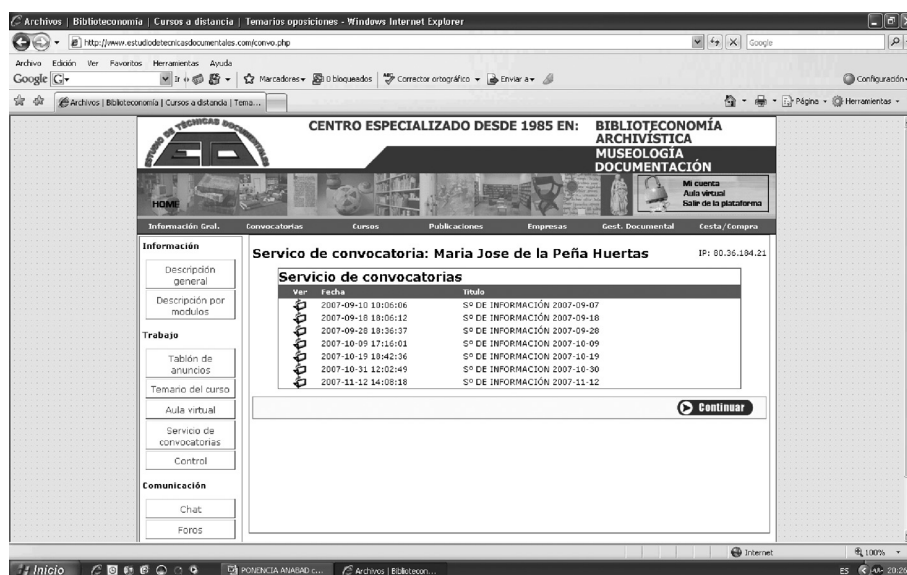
Archivos | Biblioteconomía | Cursos a distancia | Temarios oposiciones - Windows Internet Explorer

http://www.estudiodetecnicasdocumentales.com/convo.php

Google

Archivo Edición Ver Favoritos Herramientas Ayuda

Google G- Ir Marcadores 0 bloqueados Corrector ortográfico Enviar a Configuración

Archivos | Biblioteconomía | Cursos a distancia | Tema...

Página Herramientas

ESTUDIO DE TÉCNICAS DOCUMENTALES

CENTRO ESPECIALIZADO DESDE 1985 EN: BIBLIOTECONOMÍA ARCHIVÍSTICA MUSEOLOGÍA DOCUMENTACIÓN

HOME

Mi cuenta
Aula virtual
Salir de la plataforma

Información Gral. Convocatorias Cursos Publicaciones Empresas Gest. Documental Cesta/Compra

Información

Descripción general

Descripción por modulos

Trabajo

Tablón de anuncios

Temario del curso

Aula virtual

Servicio de convocatorias

Control

Comunicación

Chat

Foros

Servico de convocatoria: Maria Jose de la Peña Huertas

IP: 80.36.184.21

Servicio de convocatorias

| Ver | Fecha | Titulo |
|---|---|---|
| | 2007-09-10 10:06:06 | Sº DE INFORMACIÓN 2007-09-07 |
| | 2007-09-18 10:06:12 | Sº DE INFORMACIÓN 2007-09-18 |
| | 2007-09-28 18:36:37 | Sº DE INFORMACIÓN 2007-09-28 |
| | 2007-10-09 17:16:01 | Sº DE INFORMACIÓN 2007-10-09 |
| | 2007-10-19 18:42:36 | Sº DE INFORMACIÓN 2007-10-19 |
| | 2007-10-31 12:02:49 | Sº DE INFORMACIÓN 2007-10-30 |
| | 2007-11-12 14:08:18 | Sº DE INFORMACIÓN 2007-11-12 |

Continuar

Internet 100%

Inicio PONENCIA ANABAD c... Archivos | Bibliotecon... ES 20:26